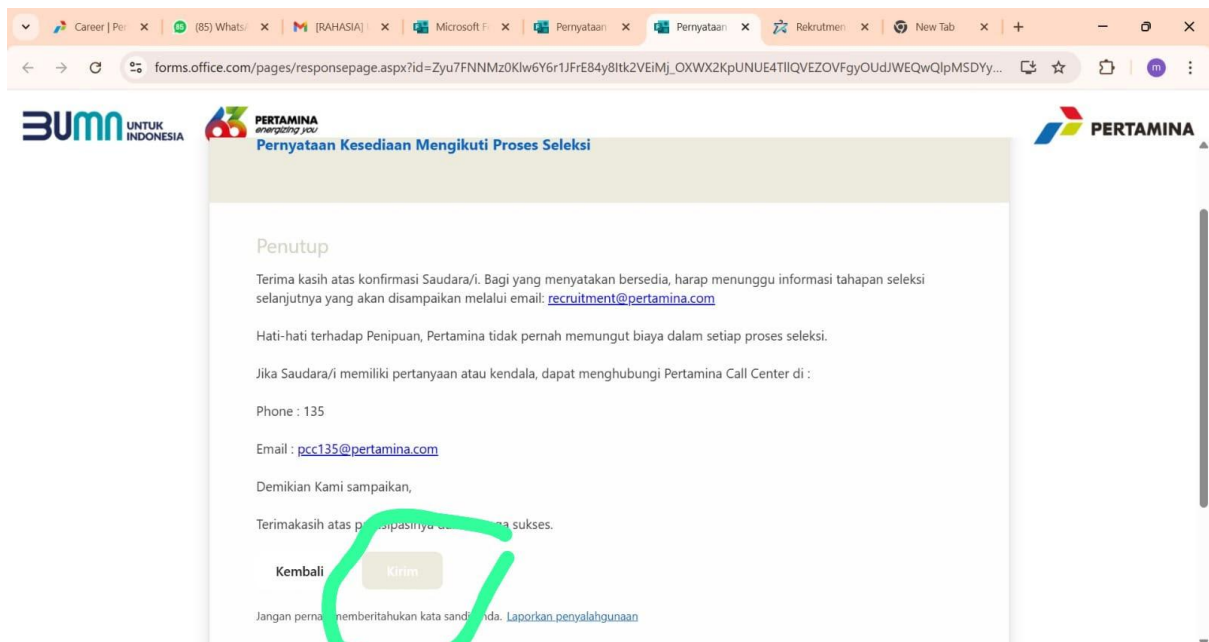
Career | Per
(85) Whats
[RAHASIA]
Microsoft F
Pernyataan
Pernyataan
Rekrutmen
New Tab

forms.office.com/pages/responsepage.aspx?id=Zyu7FNNMz0Klw6Y6r1JFrE84y8Itk2VEiMj_OXWX2KpUNUE4TllQVEZOVFgyOUdJWEQwQlpMSDYy...

BUMN UNTUK INDONESIA

PERTAMINA energizing you

PERTAMINA

Pernyataan Kesediaan Mengikuti Proses Seleksi

Penutup

Terima kasih atas konfirmasi Saudara/i. Bagi yang menyatakan bersedia, harap menunggu informasi tahapan seleksi selanjutnya yang akan disampaikan melalui email: recruitment@pertamina.com

Hati-hati terhadap Penipuan, Pertamina tidak pernah memungut biaya dalam setiap proses seleksi.

Jika Saudara/i memiliki pertanyaan atau kendala, dapat menghubungi Pertamina Call Center di :

Phone : 135

Email : pcc135@pertamina.com

Demikian Kami sampaikan,

Terimakasih atas p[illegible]sipasinya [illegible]ga sukses.

Kembali Kirim

Jangan perna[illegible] memberitahukan kata sandi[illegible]nda. Laporkan penyalahgunaan